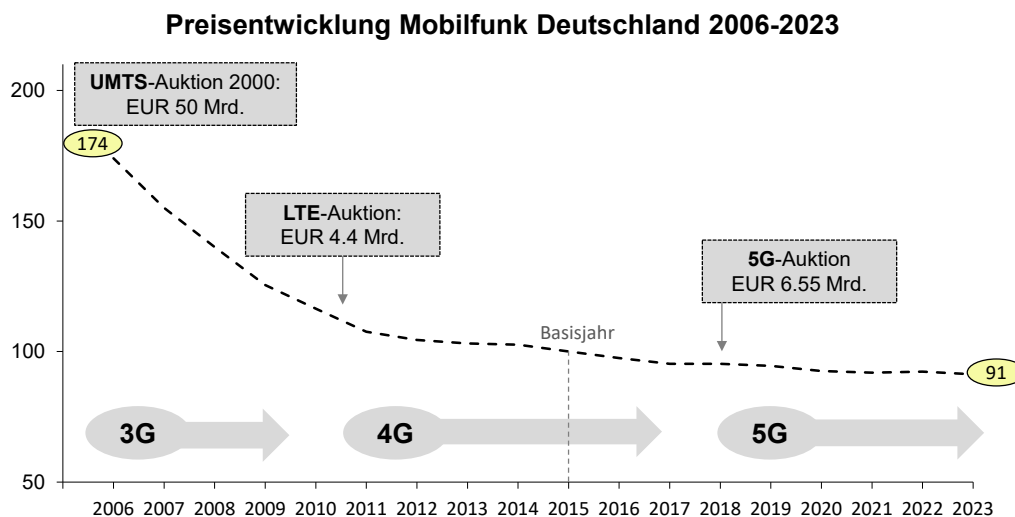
Preisentwicklung Mobilfunk Deutschland 2006-2023

200
150
100
50

UMTS-Auktion 2000:
EUR 50 Mrd.

174

LTE-Auktion:
EUR 4.4 Mrd.

5G-Auktion
EUR 6.55 Mrd.

Basisjahr

91

3G
4G
5G

2006 2007 2008 2009 2010 2011 2012 2013 2014 2015 2016 2017 2018 2019 2020 2021 2022 2023